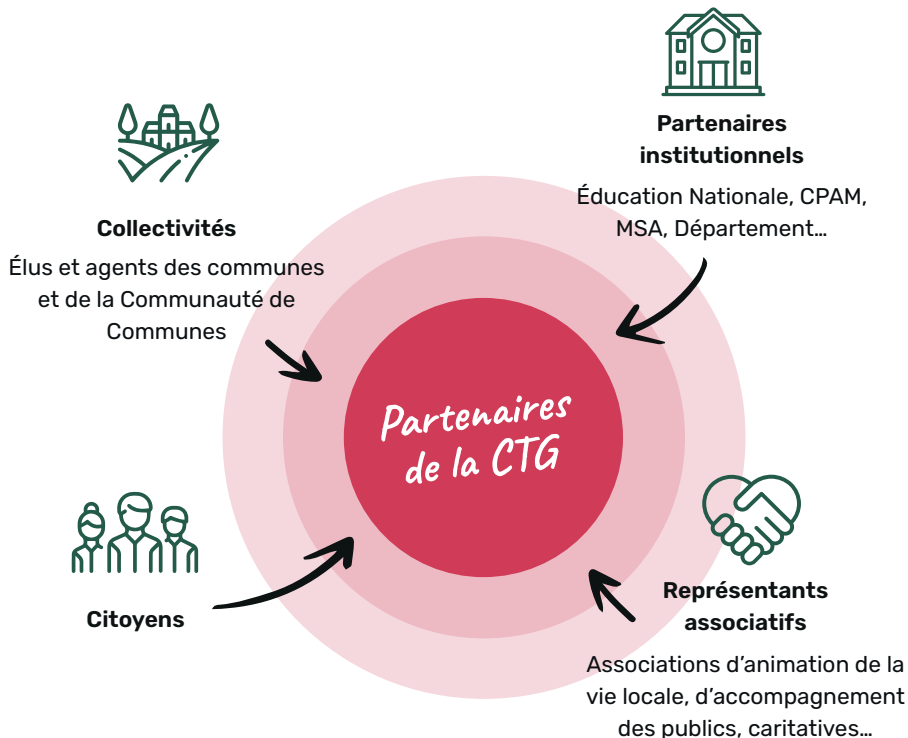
Partenaires institutionnels

Éducation Nationale, CPAM, MSA, Département…

Collectivités

Élus et agents des communes et de la Communauté de Communes

Partenaires de la CTG

Citoyens

Représentants associatifs

Associations d'animation de la vie locale, d'accompagnement des publics, caritatives…